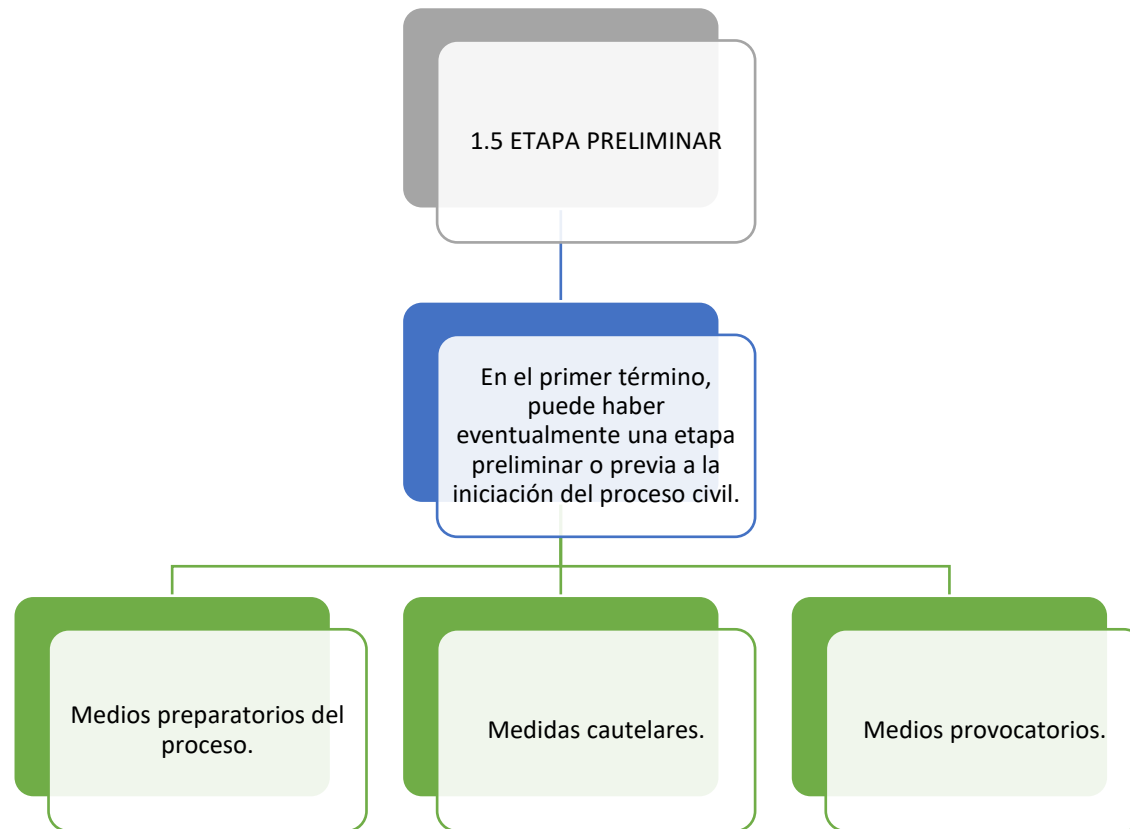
1.5 ETAPA PRELIMINAR

En el primer término, puede haber eventualmente una etapa preliminar o previa a la iniciación del proceso civil.

Medios preparatorios del proceso.

Medidas cautelares.

Medios provocatorios.